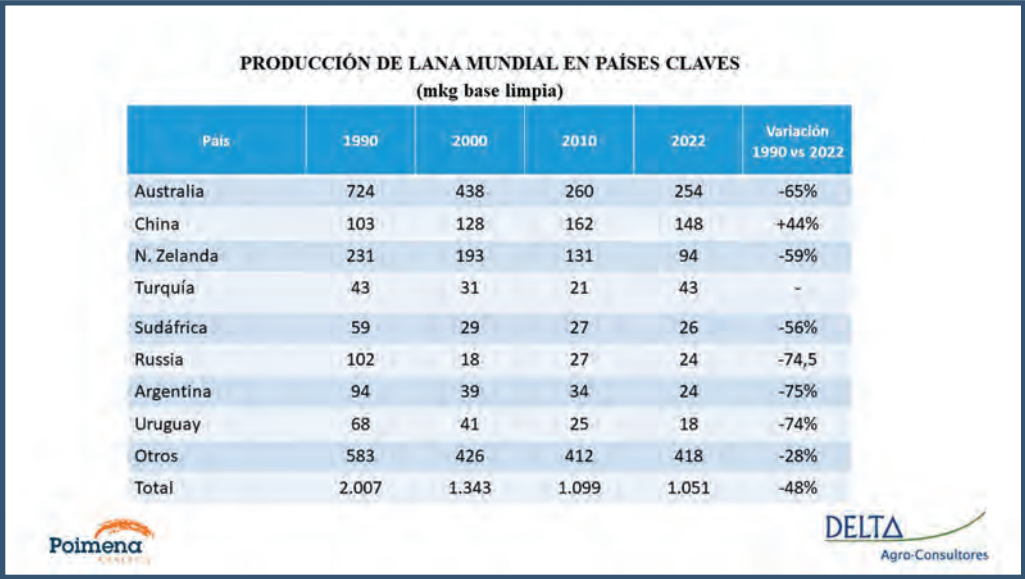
PRODUCCIÓN DE LANA MUNDIAL EN PAÍSES CLAVES
(mkg base limpia)

| País | 1990 | 2000 | 2010 | 2022 | Variación 1990 vs 2022 |
|---|---|---|---|---|---|
| Australia | 724 | 438 | 260 | 254 | -65% |
| China | 103 | 128 | 162 | 148 | +44% |
| N. Zelanda | 231 | 193 | 131 | 94 | -59% |
| Turquía | 43 | 31 | 21 | 43 | - |
| Sudáfrica | 59 | 29 | 27 | 26 | -56% |
| Russia | 102 | 18 | 27 | 24 | -74,5 |
| Argentina | 94 | 39 | 34 | 24 | -75% |
| Uruguay | 68 | 41 | 25 | 18 | -74% |
| Otros | 583 | 426 | 412 | 418 | -28% |
| Total | 2.007 | 1.343 | 1.099 | 1.051 | -48% |

Poimena
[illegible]

DELTA
Agro-Consultores